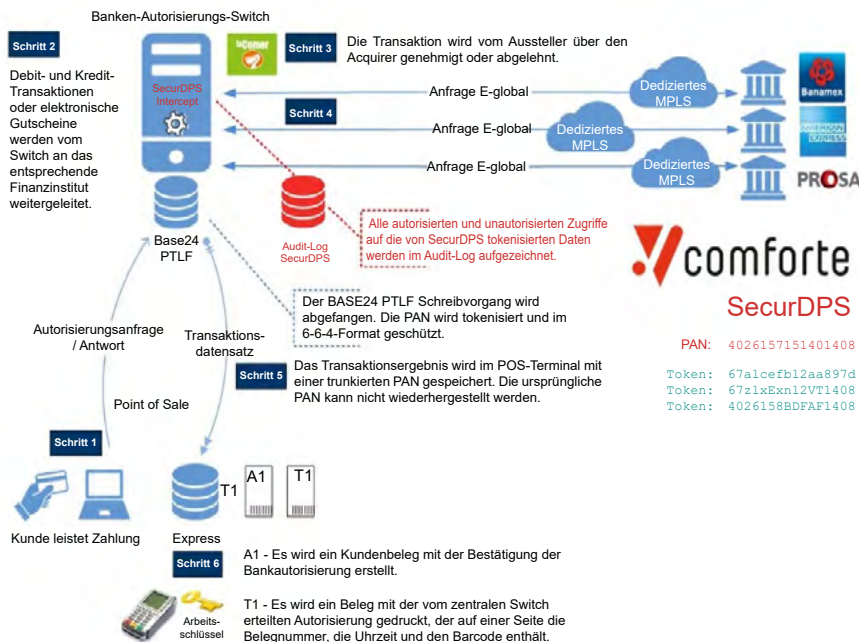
Banken-Autorisierungs-Switch

Schritt 2

Debit- und Kredit-Transaktionen oder elektronische Gutscheine werden vom Switch an das entsprechende Finanzinstitut weitergeleitet.

SecurDPS Intercept

InComer

Schritt 3

Die Transaktion wird vom Aussteller über den Acquirer genehmigt oder abgelehnt.

Anfrage E-global

Dediziertes MPLS

Schritt 4

Anfrage E-global

Dediziertes MPLS

Anfrage E-global

Dediziertes MPLS

Banamex

AMERICAN EXPRESS

PROSA

Alle autorisierten und unautorisierten Zugriffe auf die von SecurDPS tokenisierten Daten werden im Audit-Log aufgezeichnet.

Audit-Log SecurDPS

Base24 PTLF

comforte

SecurDPS

PAN: 4026157151401408

Token: 67a1cefbl2aa897d
Token: 67z1xExn12VT1408
Token: 4026158BDFAF1408

Der BASE24 PTLF Schreibvorgang wird abgefangen. Die PAN wird tokenisiert und im 6-6-4-Format geschützt.

Autorisierungsanfrage / Antwort

Transaktions-datensatz

Schritt 5

Das Transaktionsergebnis wird im POS-Terminal mit einer trunkierten PAN gespeichert. Die ursprüngliche PAN kann nicht wiederhergestellt werden.

Point of Sale

Schritt 1

T1

A1

T1

Kunde leistet Zahlung

Express

Schritt 6

A1 - Es wird ein Kundenbeleg mit der Bestätigung der Bankautorisierung erstellt.

Arbeits-schlüssel

T1 - Es wird ein Beleg mit der vom zentralen Switch erteilten Autorisierung gedruckt, der auf einer Seite die Belegnummer, die Uhrzeit und den Barcode enthält.